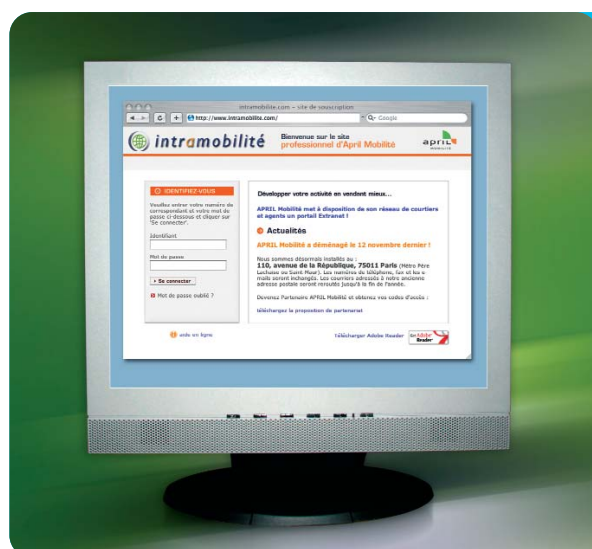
intramobilite.com – site de souscription

http://www.intramobilite.com/

Q- Google

intramobilité

Bienvenue sur le site professionnel d'April Mobilité

april MOBILITÉ

IDENTIFIEZ-VOUS

Veuillez entrer votre numéro de correspondant et votre mot de passe ci-dessous et cliquer sur "Se connecter".

Identifiant

Mot de passe

Se connecter

Mot de passe oublié ?

Développer votre activité en vendant mieux...

APRIL Mobilité met à disposition de son réseau de courtiers et agents un portail Extranet !

Actualités

APRIL Mobilité a déménagé le 12 novembre dernier !

Nous sommes désormais installés au :
110, avenue de la République, 75011 Paris (Métro Père Lachaise ou Saint Maur). Les numéros de téléphone, fax et les e-mails seront inchangés. Les courriers adressés à notre ancienne adresse postale seront réroutés jusqu'à la fin de l'année.

Devenez Partenaire APRIL Mobilité et obtenez vos codes d'accès :

télécharger la proposition de partenariat

aide en ligne

Télécharger Adobe Reader

Get Adobe Reader